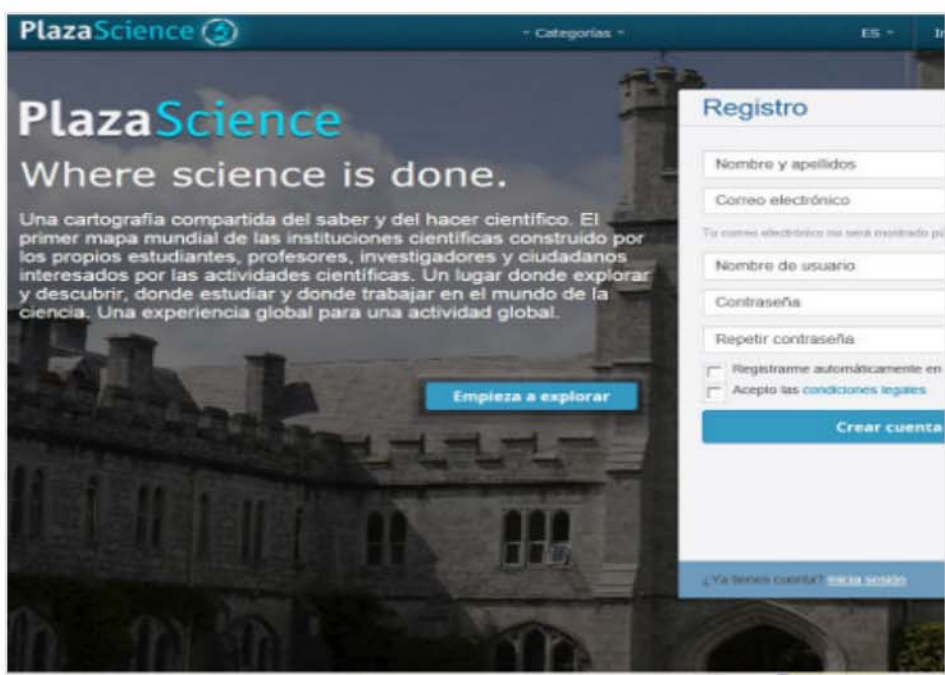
PlazaScience

- Categorías -

ES -

In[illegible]

PlazaScience

Where science is done.

Una cartografía compartida del saber y del hacer científico. El primer mapa mundial de las instituciones científicas construido por los propios estudiantes, profesores, investigadores y ciudadanos interesados por las actividades científicas. Un lugar donde explorar y descubrir, donde estudiar y donde trabajar en el mundo de la ciencia. Una experiencia global para una actividad global.

Empieza a explorar

Registro

Nombre y apellidos

Correo electrónico

Tu correo electrónico no será mostrado pú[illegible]

Nombre de usuario

Contraseña

Repetir contraseña

Registrarme automáticamente en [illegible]

Acepto las condiciones legales

Crear cuenta

¿Ya tienes cuenta? Inicia sesión